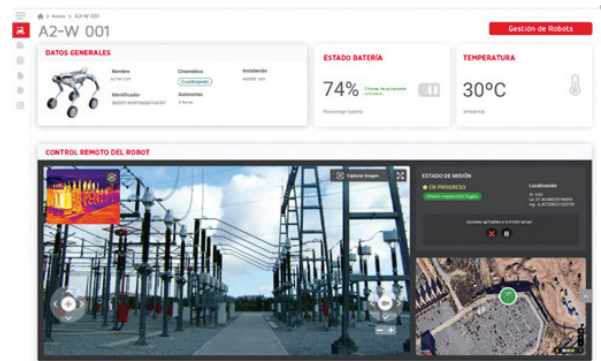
Robots > A2-W 001

A2-W 001

Gestión de Robots

DATOS GENERALES

Nombre
A2-W 001

Cinemática
Cuadrúpedo

Instalación
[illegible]

Identificador
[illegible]

Autonomía
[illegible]

ESTADO BATERÍA

74%

Porcentaje batería

TEMPERATURA

30ºC

ambiental

CONTROL REMOTO DEL ROBOT

Capturar imagen

ESTADO DE MISIÓN

EN PROGRESO

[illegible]

Localización

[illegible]

Acciones aplicables a la misión actual